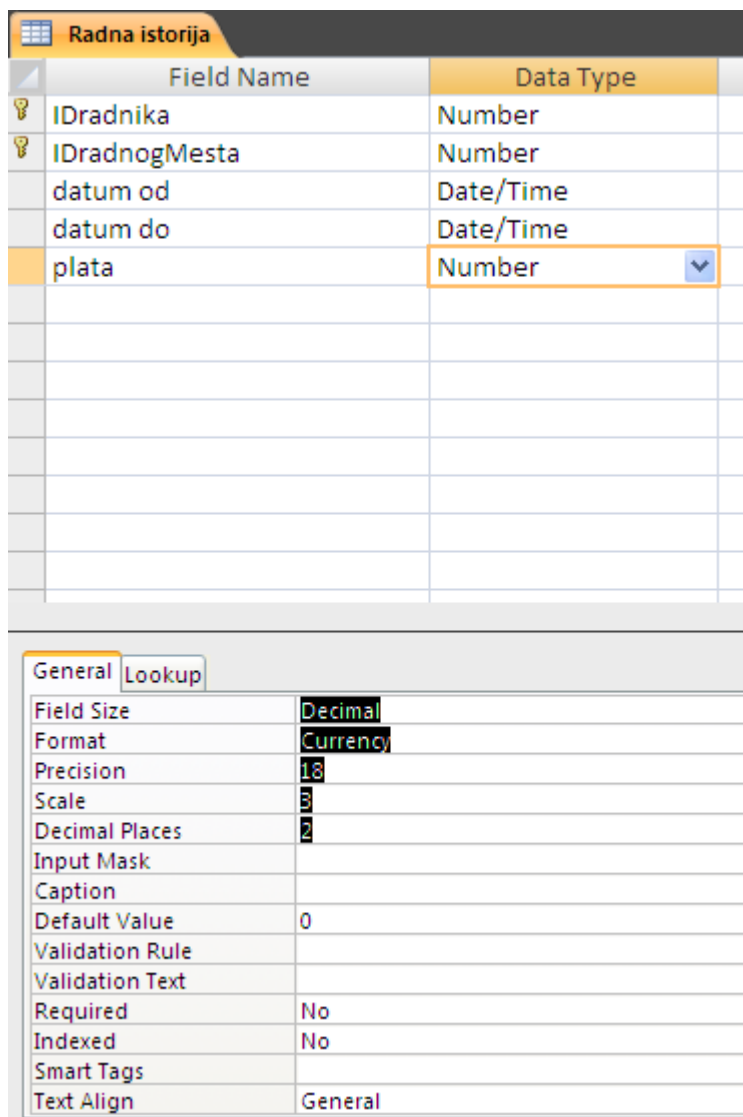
Radna istorija

| Field Name | Data Type |
|---|---|
| IDradnika | Number |
| IDradnogMesta | Number |
| datum od | Date/Time |
| datum do | Date/Time |
| plata | Number |

General Lookup

| | |
|---|---|
| Field Size | Decimal |
| Format | Currency |
| Precision | 18 |
| Scale | 3 |
| Decimal Places | 2 |
| Input Mask | |
| Caption | |
| Default Value | 0 |
| Validation Rule | |
| Validation Text | |
| Required | No |
| Indexed | No |
| Smart Tags | |
| Text Align | General |